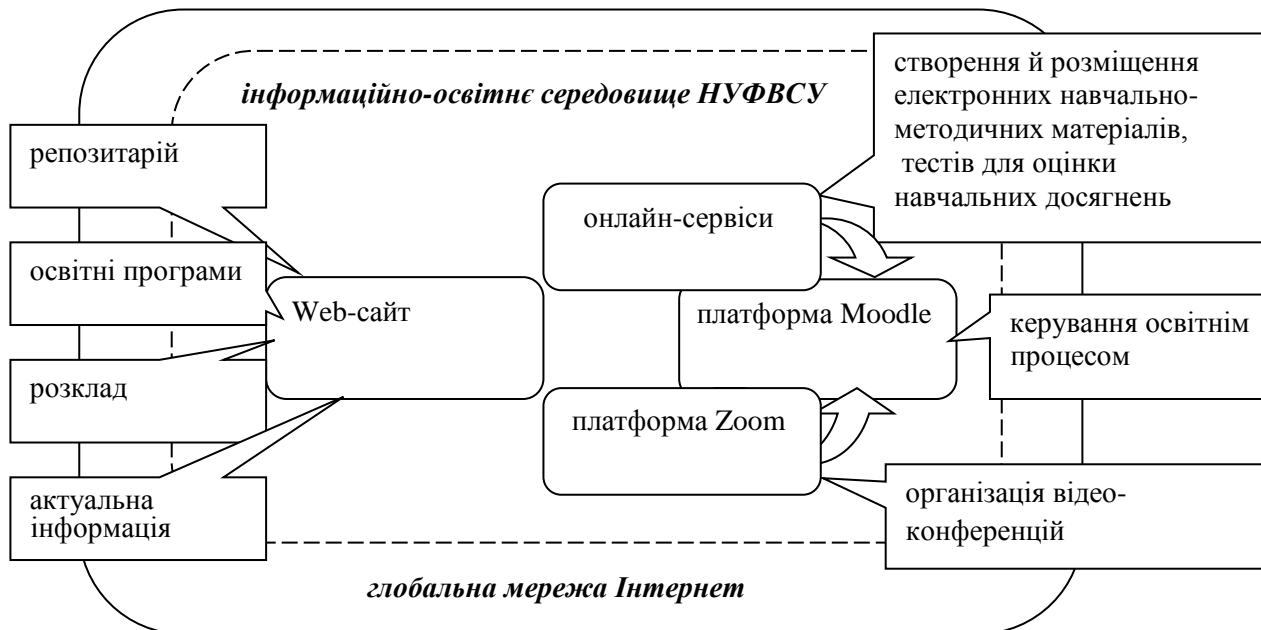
інформаційно-освітнє середовище НУФВСУ

створення й розміщення електронних навчально-методичних матеріалів, тестів для оцінки навчальних досягнень

репозитарій

онлайн-сервіси

освітні програми

Web-сайт

платформа Moodle

керування освітнім процесом

розклад

платформа Zoom

актуальна інформація

організація відео-конференцій

глобальна мережа Інтернет